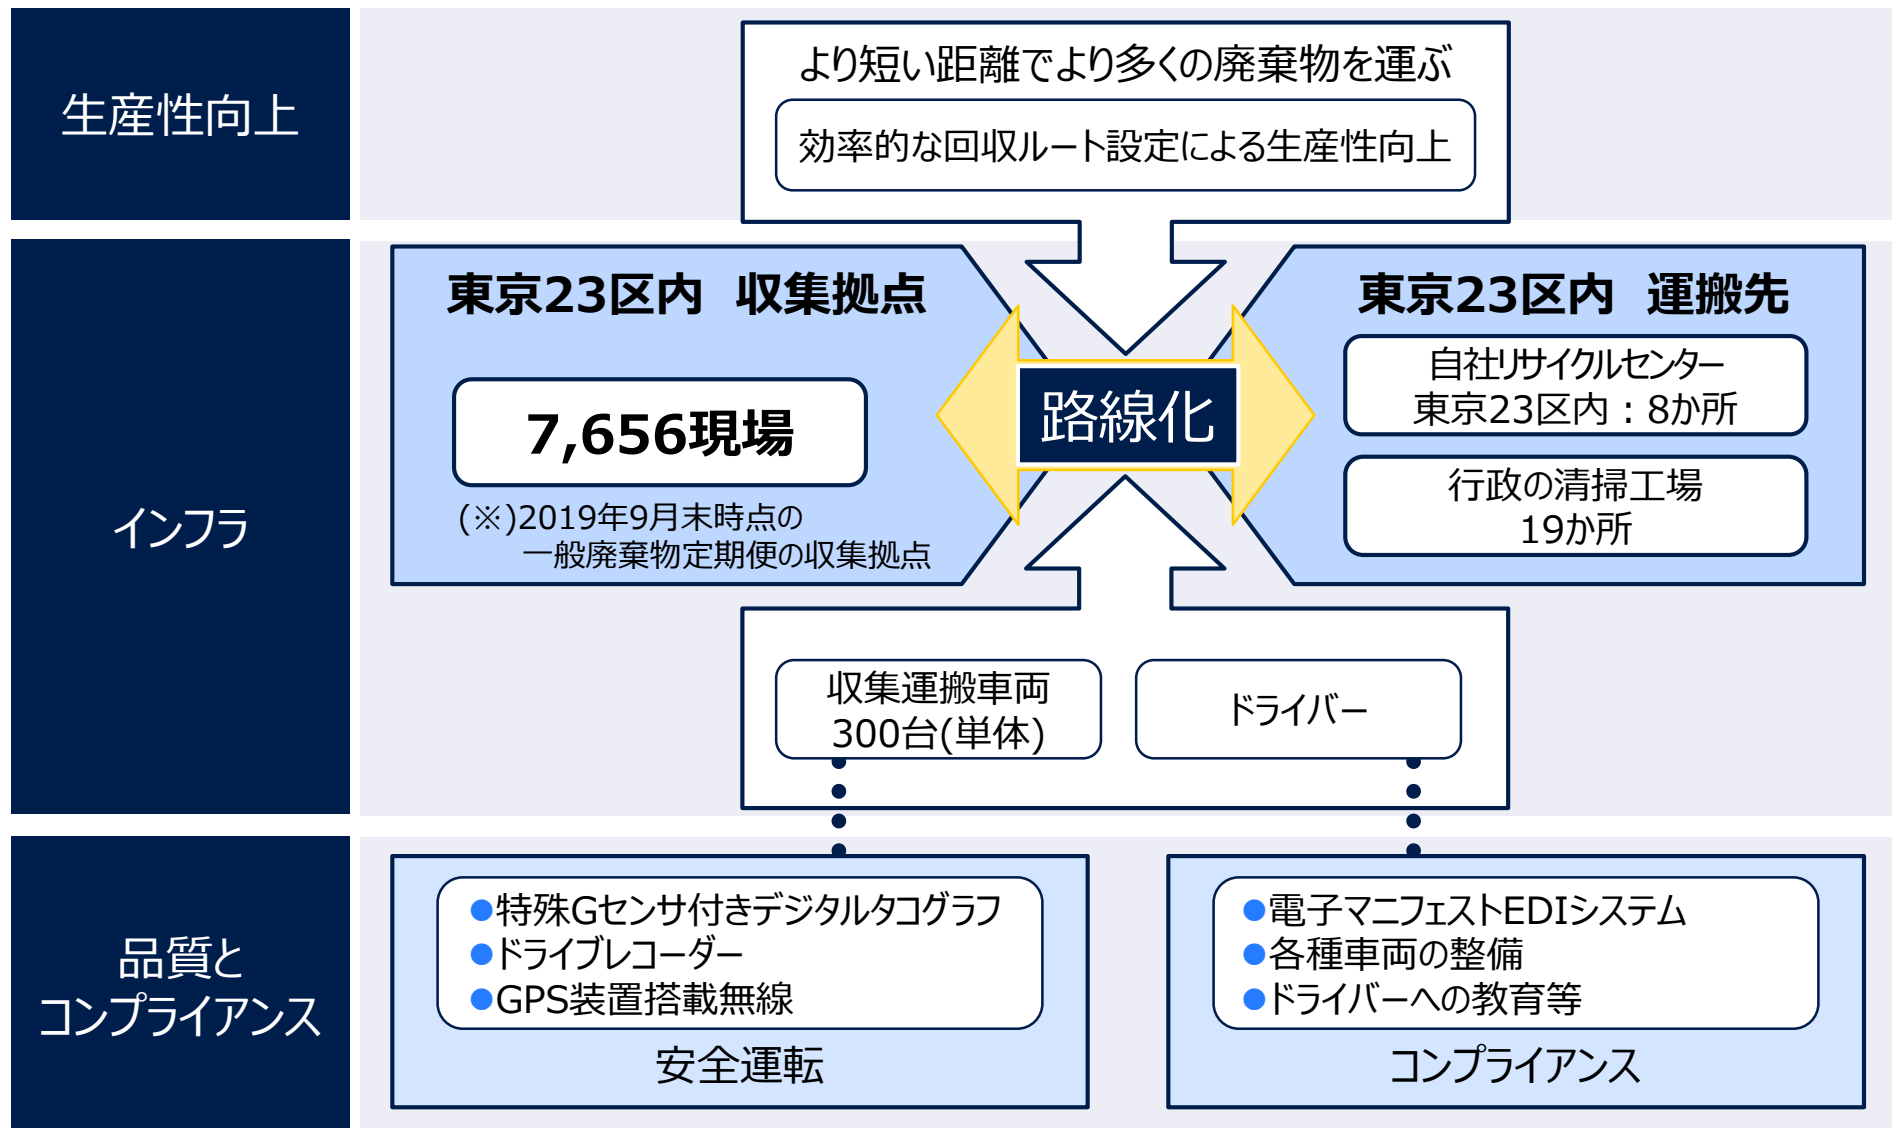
生産性向上

より短い距離でより多くの廃棄物を運ぶ

効率的な回収ルート設定による生産性向上

インフラ

東京23区内　収集拠点

7,656現場

(※)2019年9月末時点の一般廃棄物定期便の収集拠点

路線化

東京23区内　運搬先

自社リサイクルセンター 東京23区内：8か所

行政の清掃工場 19か所

収集運搬車両 300台(単体)

ドライバー

品質とコンプライアンス

●特殊Gセンサ付きデジタルタコグラフ
●ドライブレコーダー
●GPS装置搭載無線

安全運転

●電子マニフェストEDIシステム
●各種車両の整備
●ドライバーへの教育等

コンプライアンス